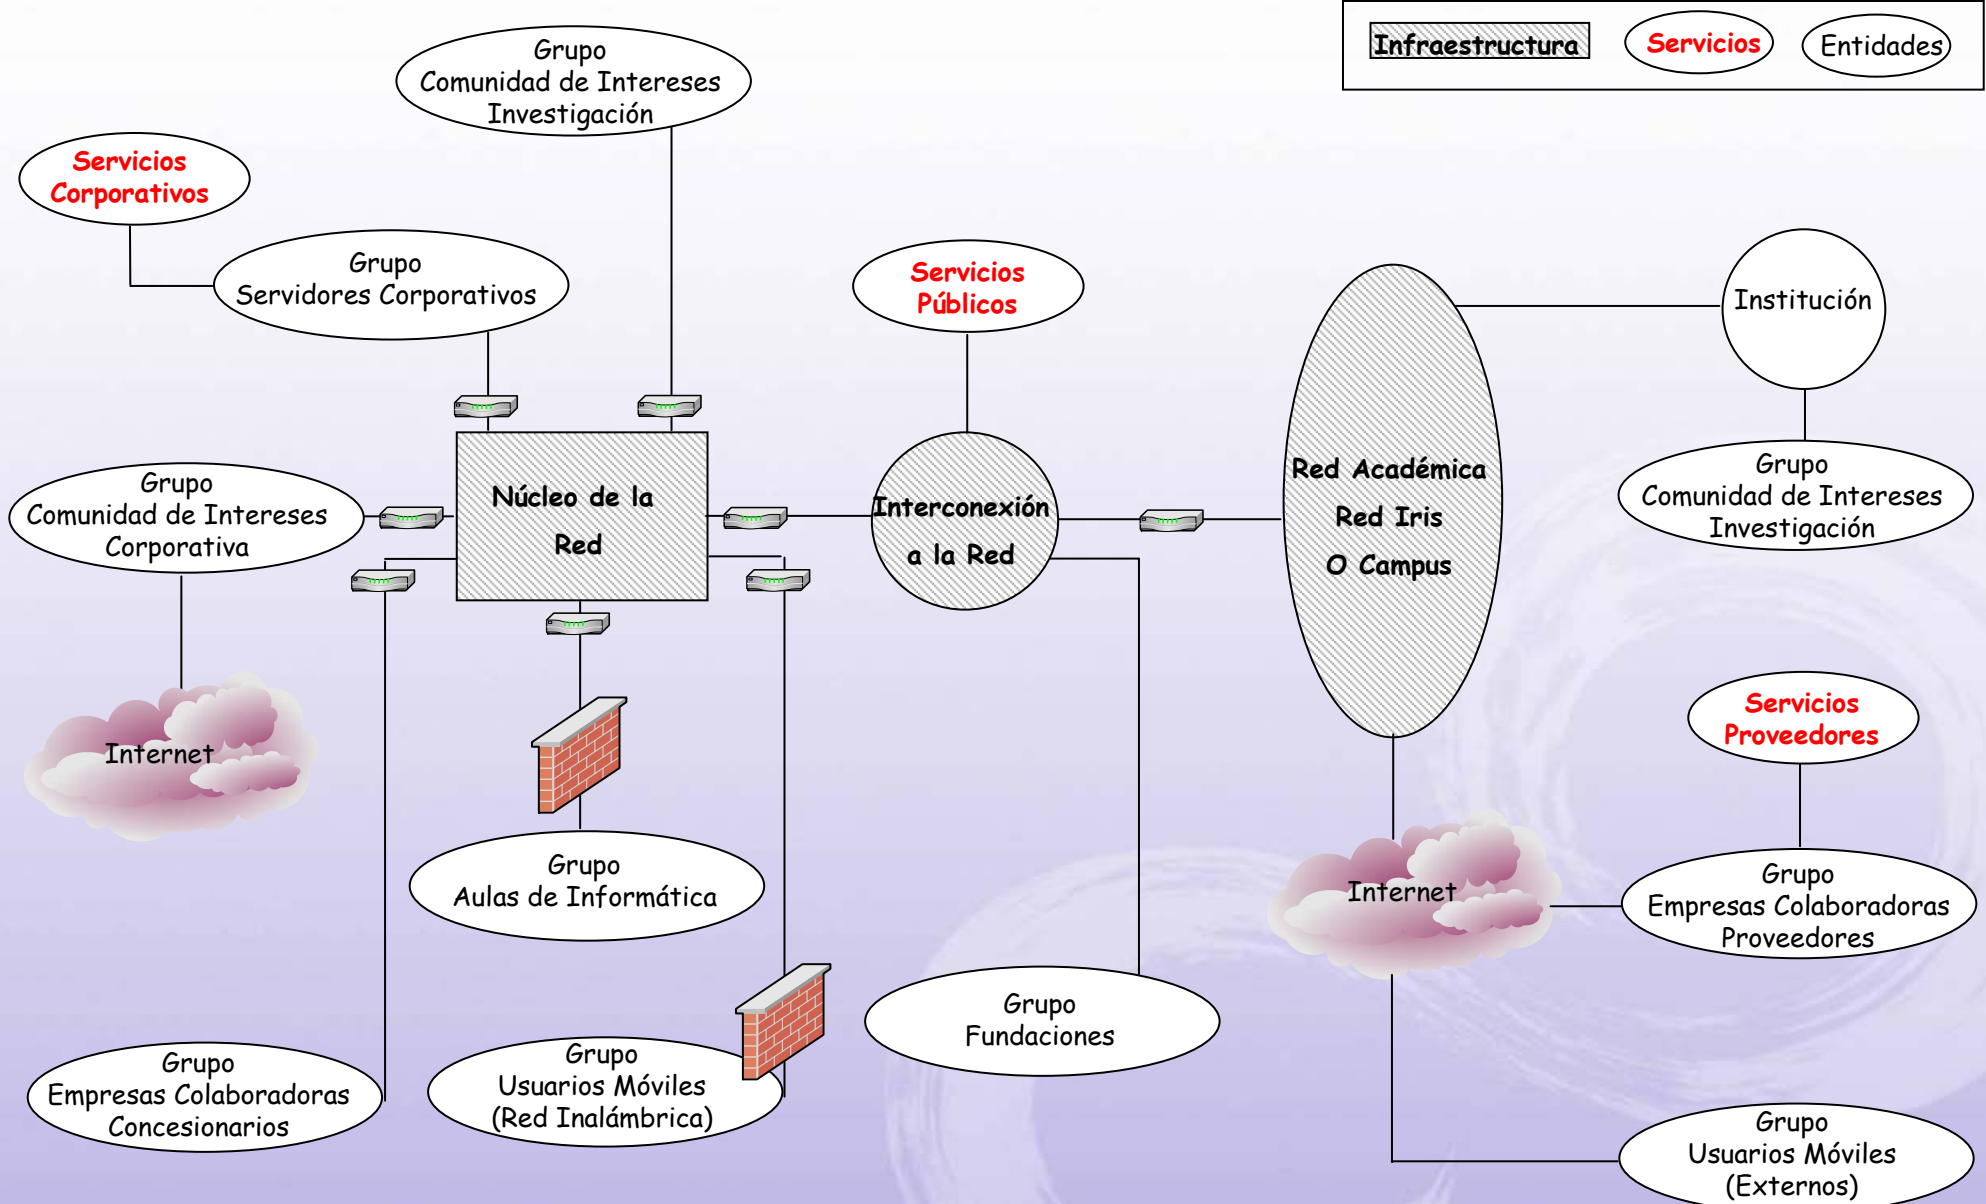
Infraestructura Servicios Entidades

Grupo
Comunidad de Intereses
Investigación

Servicios
Corporativos

Grupo
Servidores Corporativos

Servicios
Públicos

Institución

Grupo
Comunidad de Intereses
Corporativa

Núcleo de la
Red

Interconexión
a la Red

Red Académica
Red Iris
O Campus

Grupo
Comunidad de Intereses
Investigación

Internet

Servicios
Proveedores

Grupo
Aulas de Informática

Internet

Grupo
Empresas Colaboradoras
Proveedores

Grupo
Fundaciones

Grupo
Empresas Colaboradoras
Concesionarios

Grupo
Usuarios Móviles
(Red Inalámbrica)

Grupo
Usuarios Móviles
(Externos)